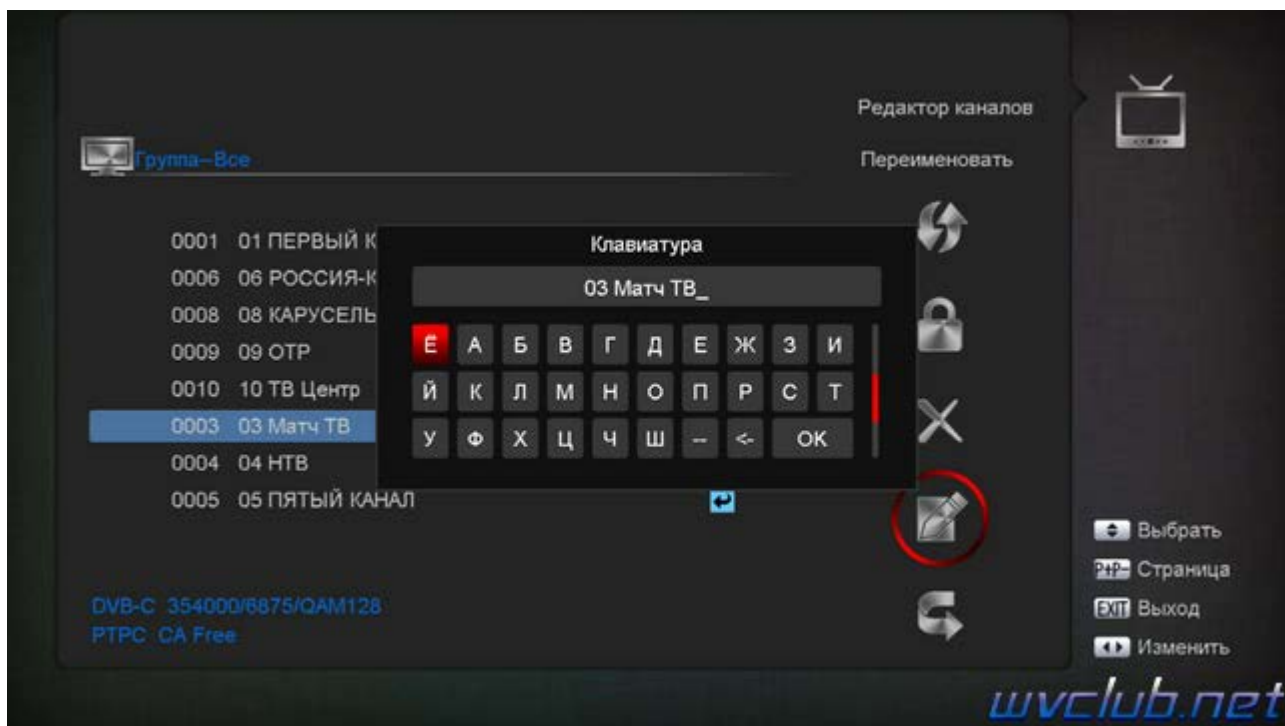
Редактор каналов

Группа--Все

Переименовать

0001 01 ПЕРВЫЙ К
0006 06 РОССИЯ-К
0008 08 КАРУСЕЛЬ
0009 09 ОТР
0010 10 ТВ Центр
0003 03 Матч ТВ
0004 04 НТВ
0005 05 ПЯТЫЙ КАНАЛ

Клавиатура

03 Матч ТВ_

| Ё | А | Б | В | Г | Д | Е | Ж | З | И |
|---|---|---|---|---|---|---|---|---|---|
| Й | К | Л | М | Н | О | П | Р | С | Т |
| У | Ф | Х | Ц | Ч | Ш | -- | <- | OK | |

DVB-C 354000/6875/QAM128
РТРС CA Free

Выбрать
P+P- Страница
EXIT Выход
Изменить

wvclub.net